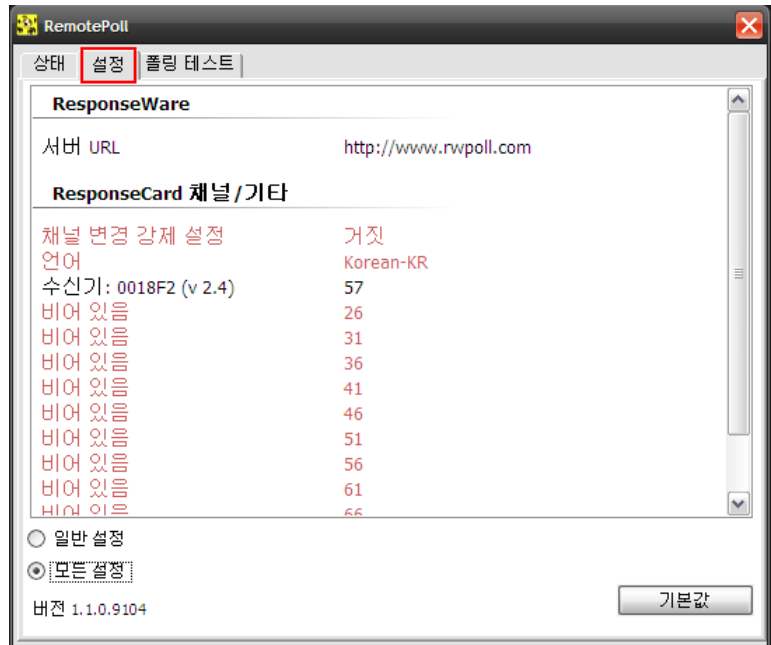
RemotePoll

상태 | 설정 | 폴링 테스트

ResponseWare

서버 URL http://www.rwpoll.com

ResponseCard 채널/기타

| | |
|---|---|
| 채널 변경 강제 설정 | 거짓 |
| 언어 | Korean-KR |
| 수신기: 0018F2 (v 2.4) | 57 |
| 비어 있음 | 26 |
| 비어 있음 | 31 |
| 비어 있음 | 36 |
| 비어 있음 | 41 |
| 비어 있음 | 46 |
| 비어 있음 | 51 |
| 비어 있음 | 56 |
| 비어 있음 | 61 |
| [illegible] | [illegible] |

일반 설정

모든 설정

버전 1.1.0.9104

기본값